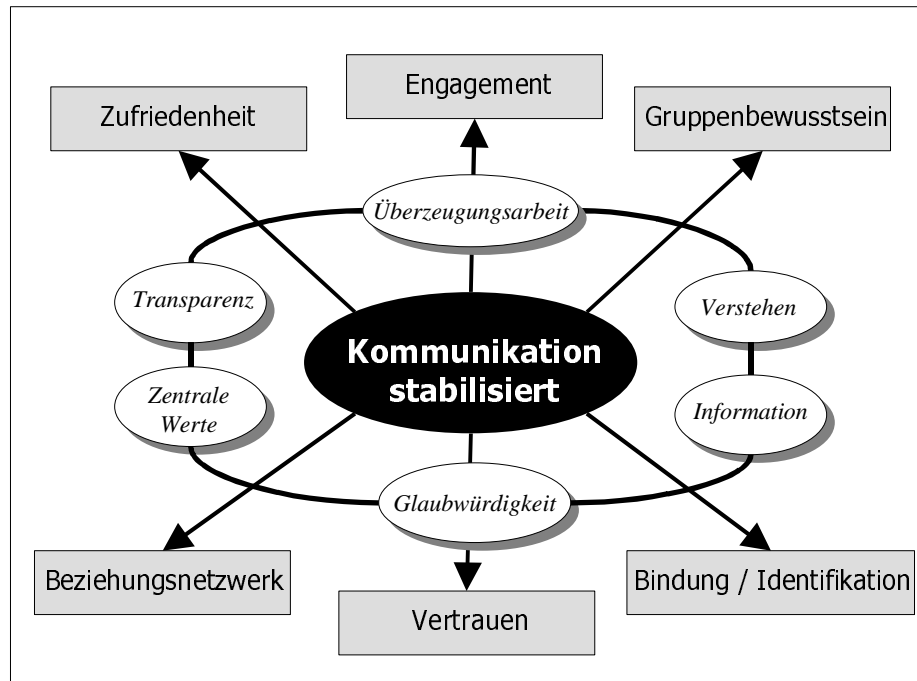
Engagement

Zufriedenheit

Gruppenbewusstsein

Überzeugungsarbeit

Transparenz

Verstehen

Kommunikation stabilisiert

Zentrale Werte

Information

Glaubwürdigkeit

Beziehungsnetzwerk

Bindung / Identifikation

Vertrauen